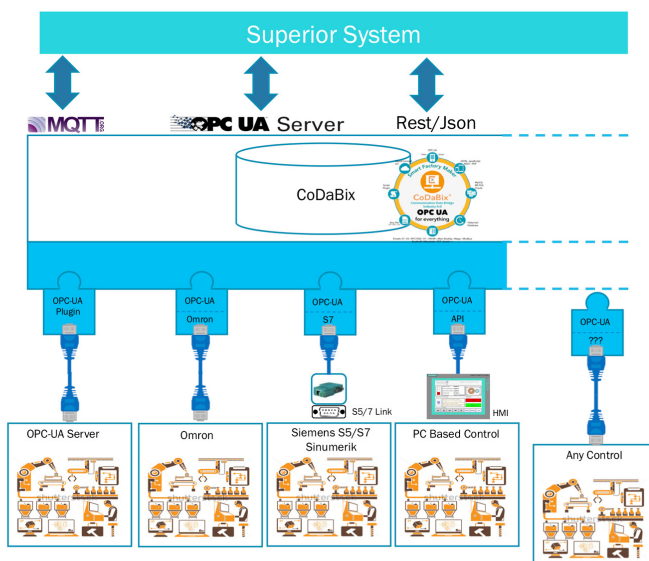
Superior System

MQTT

OPC UA Server

Rest/Json

CoDaBix

CoDaBix

OPC UA
for everything

OPC-UA
Plugin

OPC-UA
Omron

OPC-UA
S7

OPC-UA
API

OPC-UA
???

S5/7 Link

HMI

OPC-UA Server

Omron

Siemens S5/S7
Sinumerik

PC Based Control

Any Control